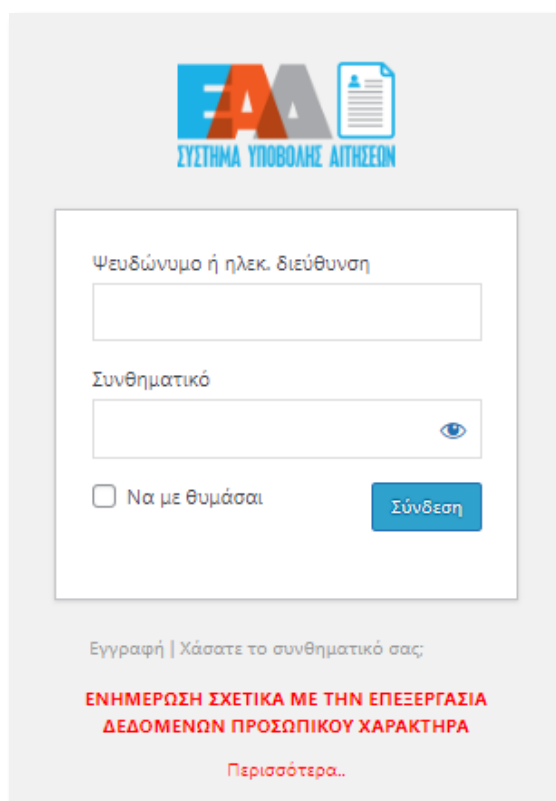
ΕΔΑ

ΣΥΣΤΗΜΑ ΥΠΟΒΟΛΗΣ ΑΙΤΗΣΕΩΝ

Ψευδώνυμο ή ηλεκ. διεύθυνση

Συνθηματικό

Να με θυμάσαι

Σύνδεση

Εγγραφή | Χάσατε το συνθηματικό σας;

ΕΝΗΜΕΡΩΣΗ ΣΧΕΤΙΚΑ ΜΕ ΤΗΝ ΕΠΕΞΕΡΓΑΣΙΑ ΔΕΔΟΜΕΝΩΝ ΠΡΟΣΩΠΙΚΟΥ ΧΑΡΑΚΤΗΡΑ

Περισσότερα..